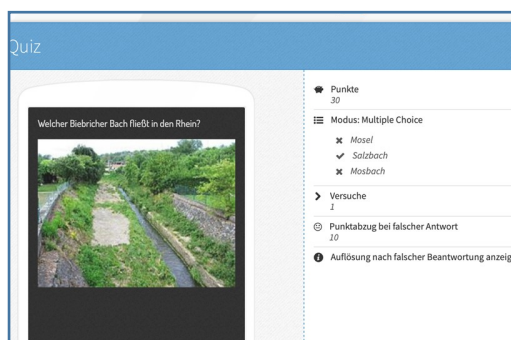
Quiz

Welcher Biebricher Bach fließt in den Rhein?

Punkte
30

Modus: Multiple Choice

Mosel

Salzbach

Mosbach

Versuche
1

Punktabzug bei falscher Antwort
10

Auflösung nach falscher Beantwortung anzeig